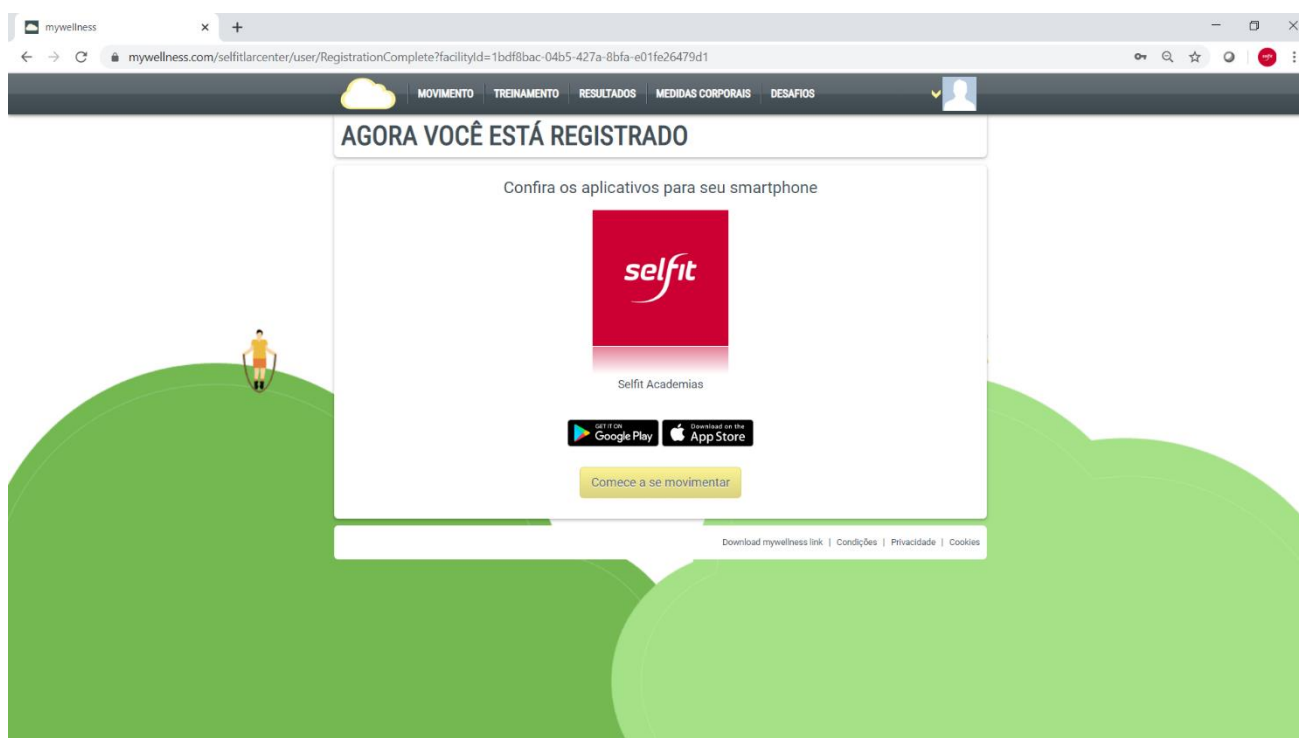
mywellness

mywellness.com/selfitlarcenter/user/RegistrationComplete?facilityId=1bdf8bac-04b5-427a-8bfa-e01fe26479d1

MOVIMENTO TREINAMENTO RESULTADOS MEDIDAS CORPORAIS DESAFIOS

AGORA VOCÊ ESTÁ REGISTRADO

Confira os aplicativos para seu smartphone

selfit

Selfit Academias

GET IT ON Google Play

Download on the App Store

Comece a se movimentar

Download mywellness link | Condições | Privacidade | Cookies